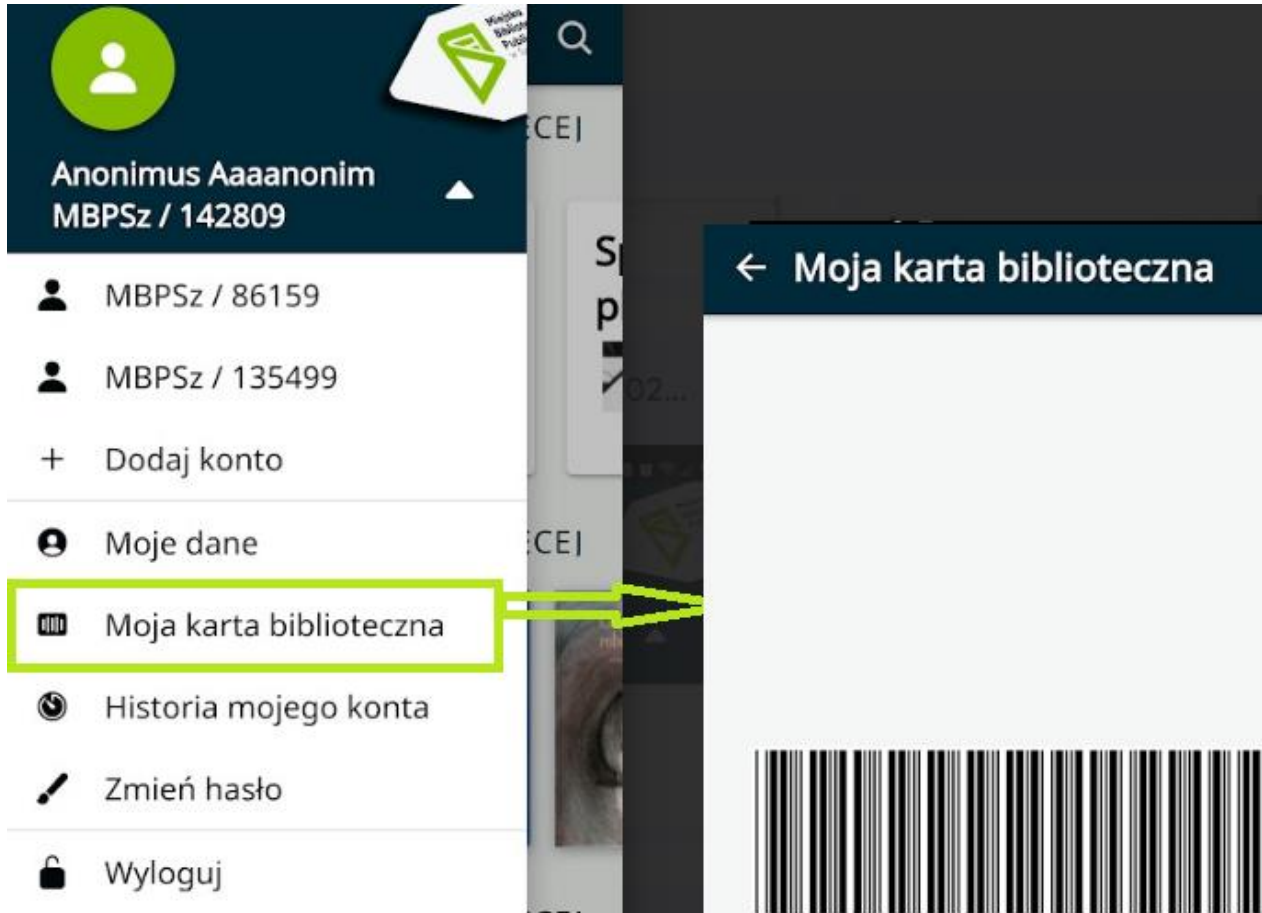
Anonimus Aaaanonim
MBPSz / 142809

MBPSz / 86159

MBPSz / 135499

+ Dodaj konto

Moje dane

Moja karta biblioteczna

Historia mojego konta

Zmień hasło

Wyloguj

ECEJ

ECEJ

Sp
p
02...

← Moja karta biblioteczna